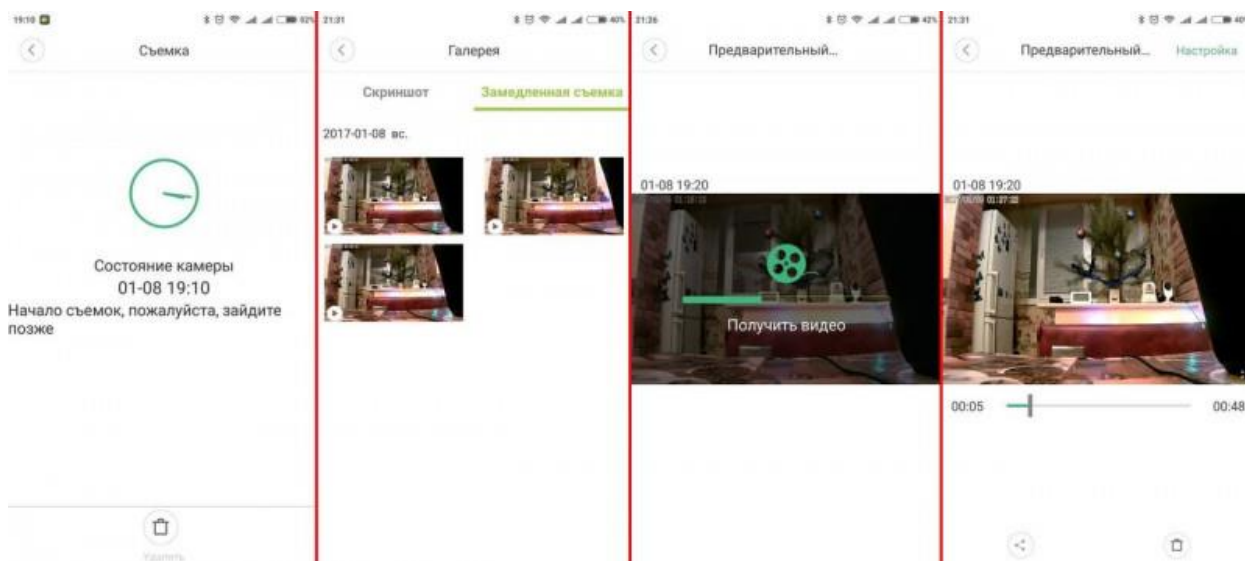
19:10

Съемка

Состояние камеры
01-08 19:10
Начало съемок, пожалуйста, зайдите позже

Удалить

21:31

Галерея

Скриншот
Замедленная съемка

2017-01-08 вс.

21:36

Предварительный...

01-08 19:20

Получить видео

21:31

Предварительный...
Настройка

01-08 19:20

00:05
00:48